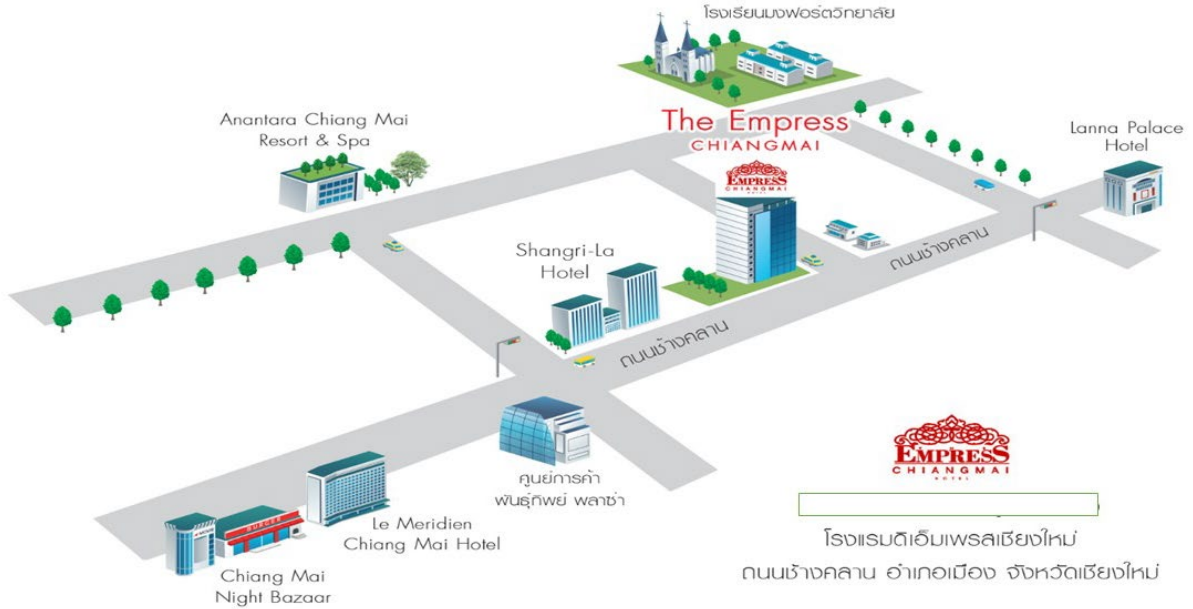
โรงเรียนมงฟอร์ตวิทยาลัย

Anantara Chiang Mai Resort & Spa

The Empress
CHIANGMAI

Lanna Palace Hotel

EMPRESS
CHIANGMAI

Shangri-La Hotel

ถนนช้างคลาน

ถนนช้างคลาน

ศูนย์การค้า พันธุ์ทิพย์ พลาซ่า

Le Meridien Chiang Mai Hotel

Chiang Mai Night Bazaar

EMPRESS
CHIANGMAI
HOTEL

โรงแรมดิเอ็มเพรสเชียงใหม่
ถนนช้างคลาน อำเภอเมือง จังหวัดเชียงใหม่